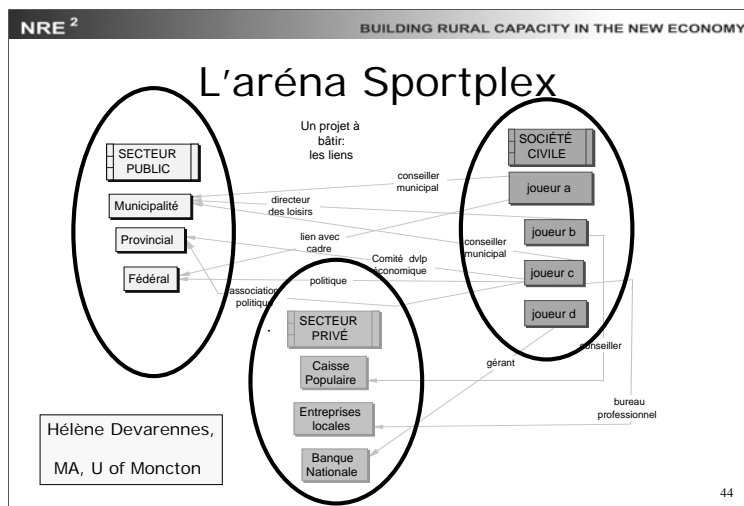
NRE $^2$

BUILDING RURAL CAPACITY IN THE NEW ECONOMY

L'aréna Sportplex

Un projet à bâtir: les liens

SECTEUR PUBLIC

Municipalité

Provincial

Fédéral

SOCIÉTÉ CIVILE

joueur a

joueur b

joueur c

joueur d

conseiller municipal

directeur des loisirs

lien avec cadre

conseiller municipal

Comité dvlp économique

politique

association politique

SECTEUR PRIVÉ

Caisse Populaire

Entreprises locales

Banque Nationale

gérant

conseiller

bureau professionnel

Hélène Devarennes,

MA, U of Moncton

44